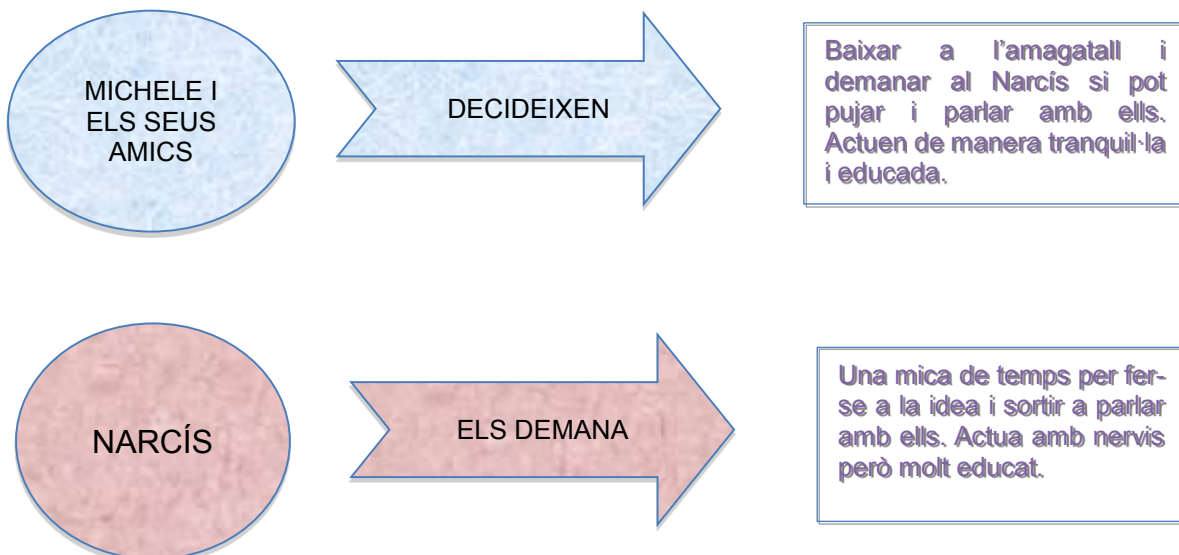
MICHELE I ELS SEUS AMICS

DECIDEIXEN

Baixar a l'amagatall i demanar al Narcís si pot pujar i parlar amb ells. Actuen de manera tranquil·la i educada.

NARCÍS

ELS DEMANA

Una mica de temps per fer-se a la idea i sortir a parlar amb ells. Actua amb nervis però molt educat.